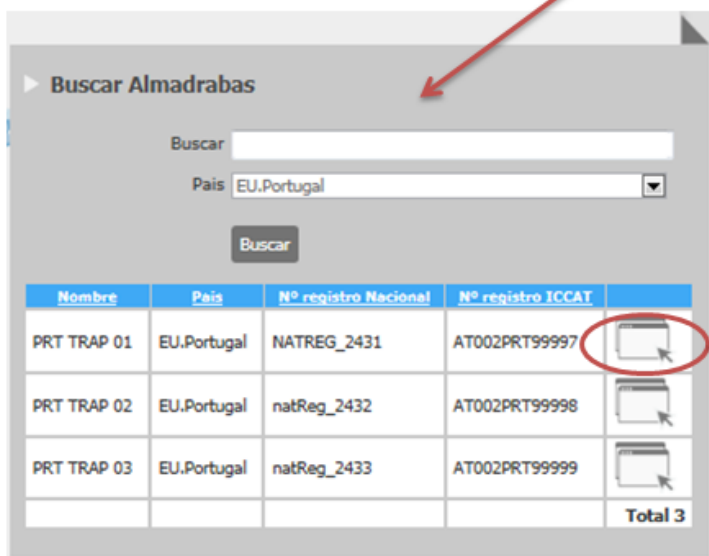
Buscar Almadrabas

Buscar

Pais EU.Portugal

Buscar

| Nombre | Pais | Nº registro Nacional | Nº registro ICCAT | |
|---|---|---|---|---|
| PRT TRAP 01 | EU.Portugal | NATREG_2431 | AT002PRT99997 | |
| PRT TRAP 02 | EU.Portugal | natReg_2432 | AT002PRT99998 | |
| PRT TRAP 03 | EU.Portugal | natReg_2433 | AT002PRT99999 | |
| | | | | Total 3 |